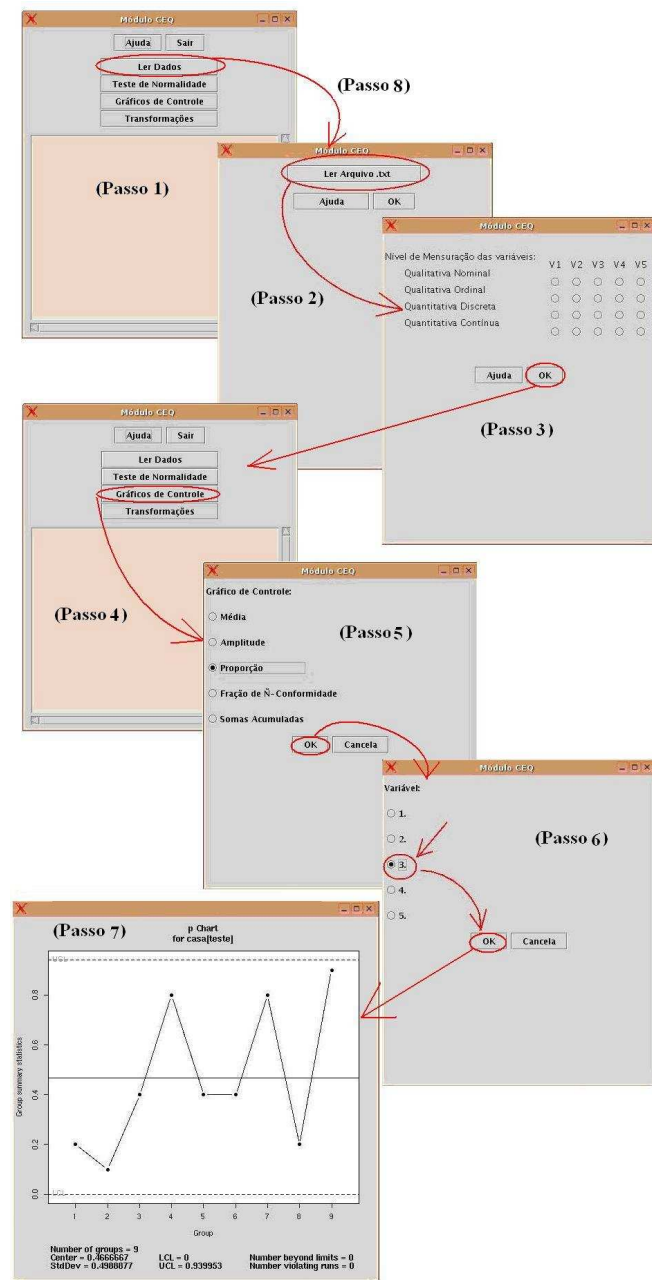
Módulo CEQ

Ajuda Sair

Ler Dados

Teste de Normalidade

Gráficos de Controle

Transformações

(Passo 1)

(Passo 8)

Módulo CEQ

Ler Arquivo .txt

Ajuda OK

(Passo 2)

Módulo CEQ

Nível de Mensuração das variáveis:

Qualitativa Nominal

Qualitativa Ordinal

Quantitativa Discreta

Quantitativa Contínua

V1 V2 V3 V4 V5

Ajuda OK

(Passo 3)

Módulo CEQ

Ajuda Sair

Ler Dados

Teste de Normalidade

Gráficos de Controle

Transformações

(Passo 4)

Módulo CEQ

Gráfico de Controle:

Média

Amplitude

Proporção

Fração de Ñ- Conformidade

Somas Acumuladas

(Passo 5)

OK Cancela

Módulo CEQ

Variável:

1.

2.

3.

4.

5.

(Passo 6)

OK Cancela

(Passo 7)

p Chart
for casa[teste]

UCL

LCL

Group summary statistics

0.0 0.2 0.4 0.6 0.8

1 2 3 4 5 6 7 8 9

Group

Number of groups = 9
Center = 0.4666667
StdDev = 0.4988877

LCL = 0
UCL = 0.939953

Number beyond limits = 0
Number violating runs = 0